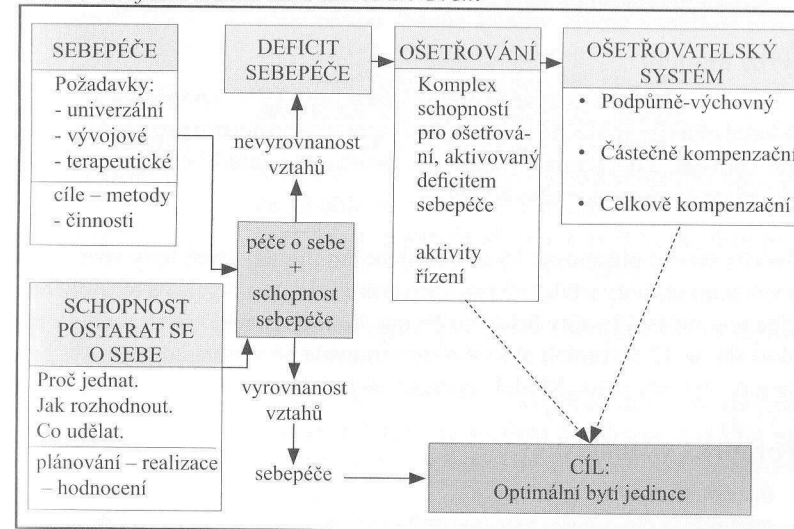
SEBEPÉČE

Požadavky:
- univerzální
- vývojové
- terapeutické

cíle – metody
- činnosti

DEFICIT SEBEPÉČE

nevyrovnanost vztahů

OŠETŘOVÁNÍ

Komplex schopností pro ošetřování, aktivovaný deficitem sebepéče

aktivity řízení

OŠETŘOVATELSKÝ SYSTÉM

• Podpůrně-výchovný

• Částečně kompenzační

• Celkově kompenzační

péče o sebe + schopnost sebepéče

SCHOPNOST POSTARAT SE O SEBE

Proč jednat.
Jak rozhodnout.
Co udělat.

plánování – realizace – hodnocení

vyrovnanost vztahů

sebepéče

CÍL:
Optimální bytí jedince